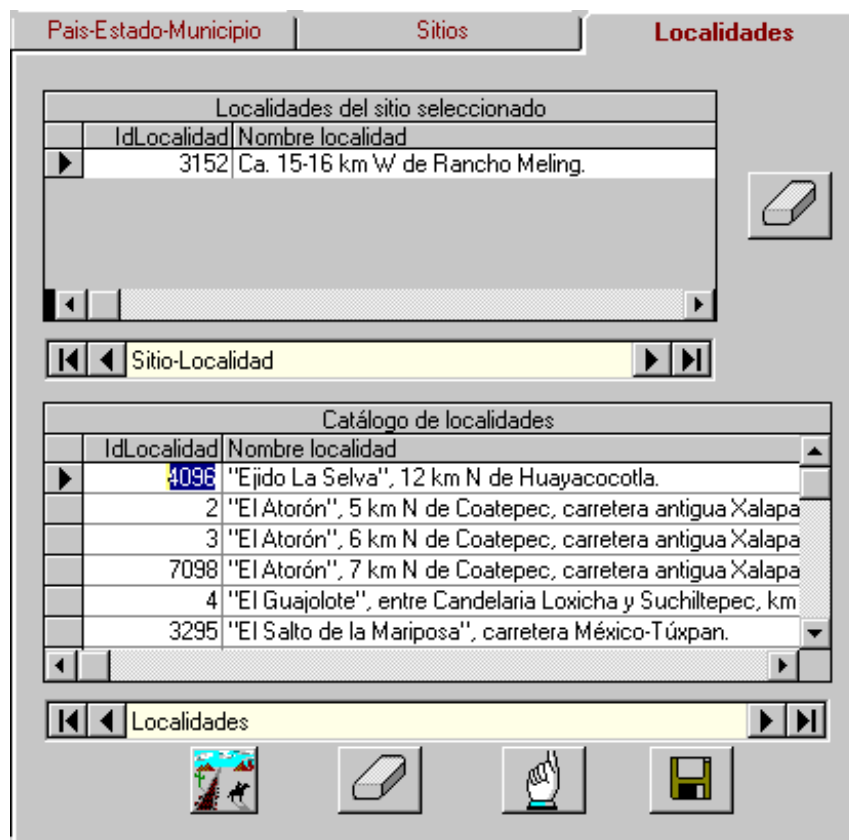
Pais-Estado-Municipio | Sitios | Localidades

Localidades del sitio seleccionado

| IdLocalidad | Nombre localidad |
|---|---|
| 3152 | Ca. 15-16 km W de Rancho Meling. |

Sitio-Localidad

Catálogo de localidades

| IdLocalidad | Nombre localidad |
|---|---|
| 4096 | "Ejido La Selva", 12 km N de Huayacocotla. |
| 2 | "El Atorón", 5 km N de Coatepec, carretera antigua Xalapa |
| 3 | "El Atorón", 6 km N de Coatepec, carretera antigua Xalapa |
| 7098 | "El Atorón", 7 km N de Coatepec, carretera antigua Xalapa |
| 4 | "El Guajolote", entre Candelaria Loxicha y Suchiltepec, km |
| 3295 | "El Salto de la Mariposa", carretera México-Túxpan. |

Localidades